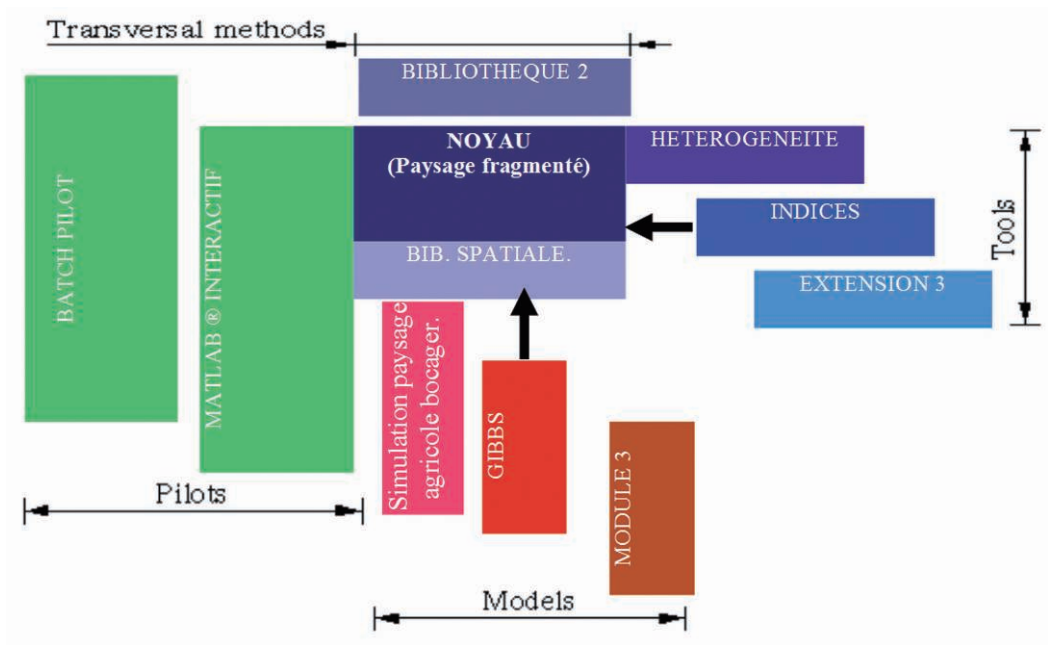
Transversal methods

BIBLIOTHEQUE 2

BATCH PILOT

MATLAB ® INTERACTIF

NOYAU
(Paysage fragmenté)

HETEROGENEITE

INDICES

Tools

BIB. SPATIALE.

EXTENSION 3

Simulation paysage agricole bocager.

GIBBS

MODULE 3

Pilots

Models